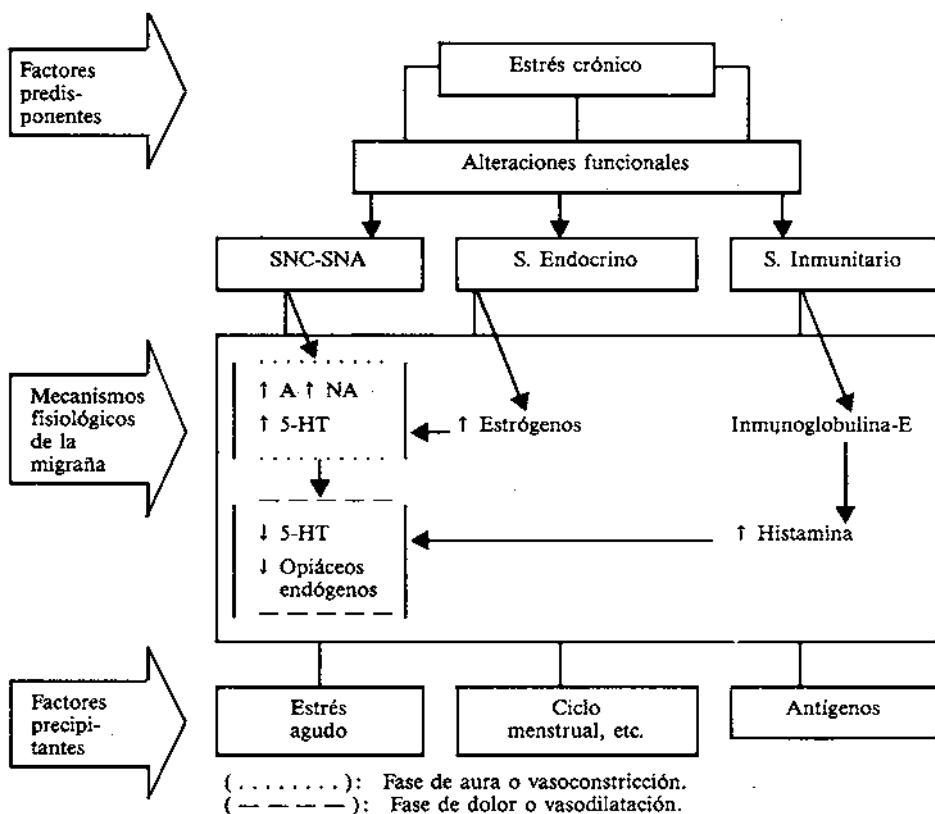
Factores predisponentes

Estrés crónico

Alteraciones funcionales

SNC-SNA

S. Endocrino

S. Inmunitario

Mecanismos fisiológicos de la migraña

↑ A ↑ NA
↑ 5-HT

↑ Estrógenos

Inmunoglobulina-E

↓ 5-HT
↓ Opiáceos endógenos

↑ Histamina

Factores precipitantes

Estrés agudo

Ciclo menstrual, etc.

Antígenos

( . . . . . . . . ): Fase de aura o vasoconstricción.
( — — — — ): Fase de dolor o vasodilatación.